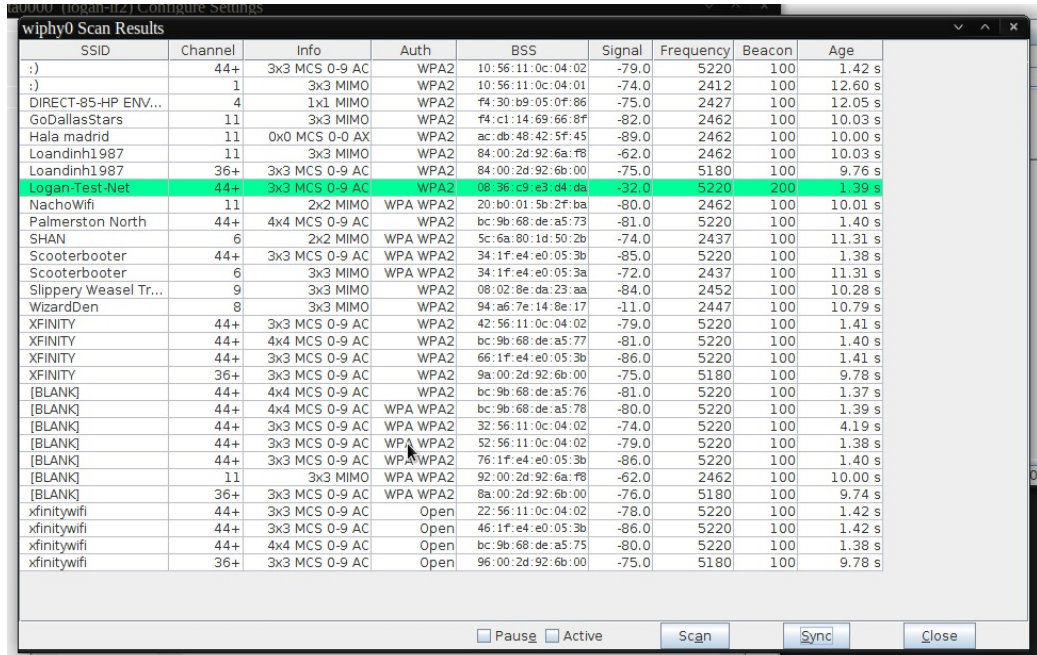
ta0000 (logan-ff2) Configure Settings

wiphy0 Scan Results

| SSID | Channel | Info | Auth | BSS | Signal | Frequency | Beacon | Age |
|---|---|---|---|---|---|---|---|---|
| :) | 44+ | 3x3 MCS 0-9 AC | WPA2 | 10:56:11:0c:04:02 | -79.0 | 5220 | 100 | 1.42 s |
| :) | 1 | 3x3 MIMO | WPA2 | 10:56:11:0c:04:01 | -74.0 | 2412 | 100 | 12.60 s |
| DIRECT-85-HP ENV... | 4 | 1x1 MIMO | WPA2 | f4:30:b9:05:0f:86 | -75.0 | 2427 | 100 | 12.05 s |
| GoDallasStars | 11 | 3x3 MIMO | WPA2 | f4:c1:14:69:66:8f | -82.0 | 2462 | 100 | 10.03 s |
| Hala madrid | 11 | 0x0 MCS 0-0 AX | WPA2 | ac:db:48:42:5f:45 | -89.0 | 2462 | 100 | 10.00 s |
| Loandinh1987 | 11 | 3x3 MIMO | WPA2 | 84:00:2d:92:6a:f8 | -62.0 | 2462 | 100 | 10.03 s |
| Loandinh1987 | 36+ | 3x3 MCS 0-9 AC | WPA2 | 84:00:2d:92:6b:00 | -75.0 | 5180 | 100 | 9.76 s |
| Logan-Test-Net | 44+ | 3x3 MCS 0-9 AC | WPA2 | 08:36:c9:e3:d4:da | -32.0 | 5220 | 200 | 1.39 s |
| NachoWifi | 11 | 2x2 MIMO | WPA WPA2 | 20:b0:01:5b:2f:ba | -80.0 | 2462 | 100 | 10.01 s |
| Palmerston North | 44+ | 4x4 MCS 0-9 AC | WPA2 | bc:9b:68:de:a5:73 | -81.0 | 5220 | 100 | 1.40 s |
| SHAN | 6 | 2x2 MIMO | WPA WPA2 | 5c:6a:80:1d:50:2b | -74.0 | 2437 | 100 | 11.31 s |
| Scooterbooter | 44+ | 3x3 MCS 0-9 AC | WPA WPA2 | 34:1f:e4:e0:05:3b | -85.0 | 5220 | 100 | 1.38 s |
| Scooterbooter | 6 | 3x3 MIMO | WPA WPA2 | 34:1f:e4:e0:05:3a | -72.0 | 2437 | 100 | 11.31 s |
| Slippery Weasel Tr... | 9 | 3x3 MIMO | WPA2 | 08:02:8e:da:23:aa | -84.0 | 2452 | 100 | 10.28 s |
| WizardDen | 8 | 3x3 MIMO | WPA2 | 94:a6:7e:14:8e:17 | -11.0 | 2447 | 100 | 10.79 s |
| XFINITY | 44+ | 3x3 MCS 0-9 AC | WPA2 | 42:56:11:0c:04:02 | -79.0 | 5220 | 100 | 1.41 s |
| XFINITY | 44+ | 4x4 MCS 0-9 AC | WPA2 | bc:9b:68:de:a5:77 | -81.0 | 5220 | 100 | 1.40 s |
| XFINITY | 44+ | 3x3 MCS 0-9 AC | WPA2 | 66:1f:e4:e0:05:3b | -86.0 | 5220 | 100 | 1.41 s |
| XFINITY | 36+ | 3x3 MCS 0-9 AC | WPA2 | 9a:00:2d:92:6b:00 | -75.0 | 5180 | 100 | 9.78 s |
| [BLANK] | 44+ | 4x4 MCS 0-9 AC | WPA2 | bc:9b:68:de:a5:76 | -81.0 | 5220 | 100 | 1.37 s |
| [BLANK] | 44+ | 4x4 MCS 0-9 AC | WPA WPA2 | bc:9b:68:de:a5:78 | -80.0 | 5220 | 100 | 1.39 s |
| [BLANK] | 44+ | 3x3 MCS 0-9 AC | WPA WPA2 | 32:56:11:0c:04:02 | -74.0 | 5220 | 100 | 4.19 s |
| [BLANK] | 44+ | 3x3 MCS 0-9 AC | WPA WPA2 | 52:56:11:0c:04:02 | -79.0 | 5220 | 100 | 1.38 s |
| [BLANK] | 44+ | 3x3 MCS 0-9 AC | WPA WPA2 | 76:1f:e4:e0:05:3b | -86.0 | 5220 | 100 | 1.40 s |
| [BLANK] | 11 | 3x3 MIMO | WPA WPA2 | 92:00:2d:92:6a:f8 | -62.0 | 2462 | 100 | 10.00 s |
| [BLANK] | 36+ | 3x3 MCS 0-9 AC | WPA WPA2 | 8a:00:2d:92:6b:00 | -76.0 | 5180 | 100 | 9.74 s |
| xfinitywifi | 44+ | 3x3 MCS 0-9 AC | Open | 22:56:11:0c:04:02 | -78.0 | 5220 | 100 | 1.42 s |
| xfinitywifi | 44+ | 3x3 MCS 0-9 AC | Open | 46:1f:e4:e0:05:3b | -86.0 | 5220 | 100 | 1.42 s |
| xfinitywifi | 44+ | 4x4 MCS 0-9 AC | Open | bc:9b:68:de:a5:75 | -80.0 | 5220 | 100 | 1.38 s |
| xfinitywifi | 36+ | 3x3 MCS 0-9 AC | Open | 96:00:2d:92:6b:00 | -75.0 | 5180 | 100 | 9.78 s |

Pause Active Scan Sync Close